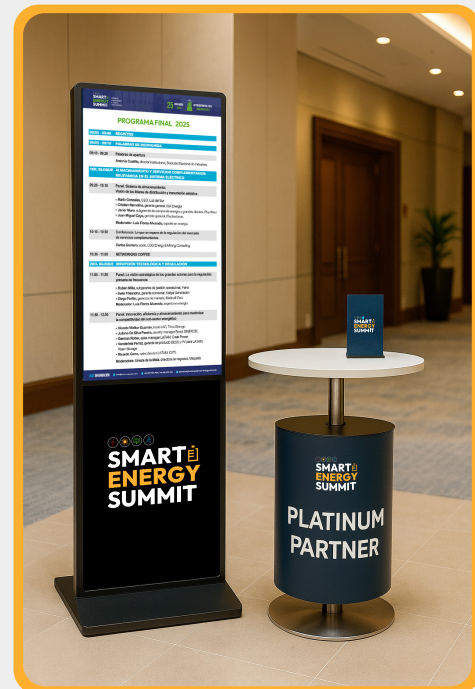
SMART ENERGY SUMMIT

PROGRAMA FINAL 2025

09:00 - 09:40 REGISTRO

09:40 - 09:50 PALABRAS DE BIENVENIDA

09:50 - 09:20 Palabras de apertura

1ER. BLOQUE ALMACENAMIENTO Y SERVICIOS COMPLEMENTARIOS: RELEVANCIA EN EL SISTEMA ELÉCTRICO

09:20 - 10:10 Panel: Sistema de almacenamiento: Visión de los líderes de distribución y transmisión eléctrica

Moderador:

10:10 - 10:50 Conferencia:

10:50 - 11:00 NETWORKING COFFEE

2DO. BLOQUE DISRUPCIÓN TECNOLÓGICA Y REGULACIÓN

11:00 - 11:50 Panel:

11:50 - 12:30 Panel: Innovación, eficiencia y almacenamiento para maximizar la competitividad del sub-sector energético

Moderador:

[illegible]

SMART ENERGY SUMMIT

SMART ENERGY SUMMIT

SMART ENERGY SUMMIT

PLATINUM PARTNER